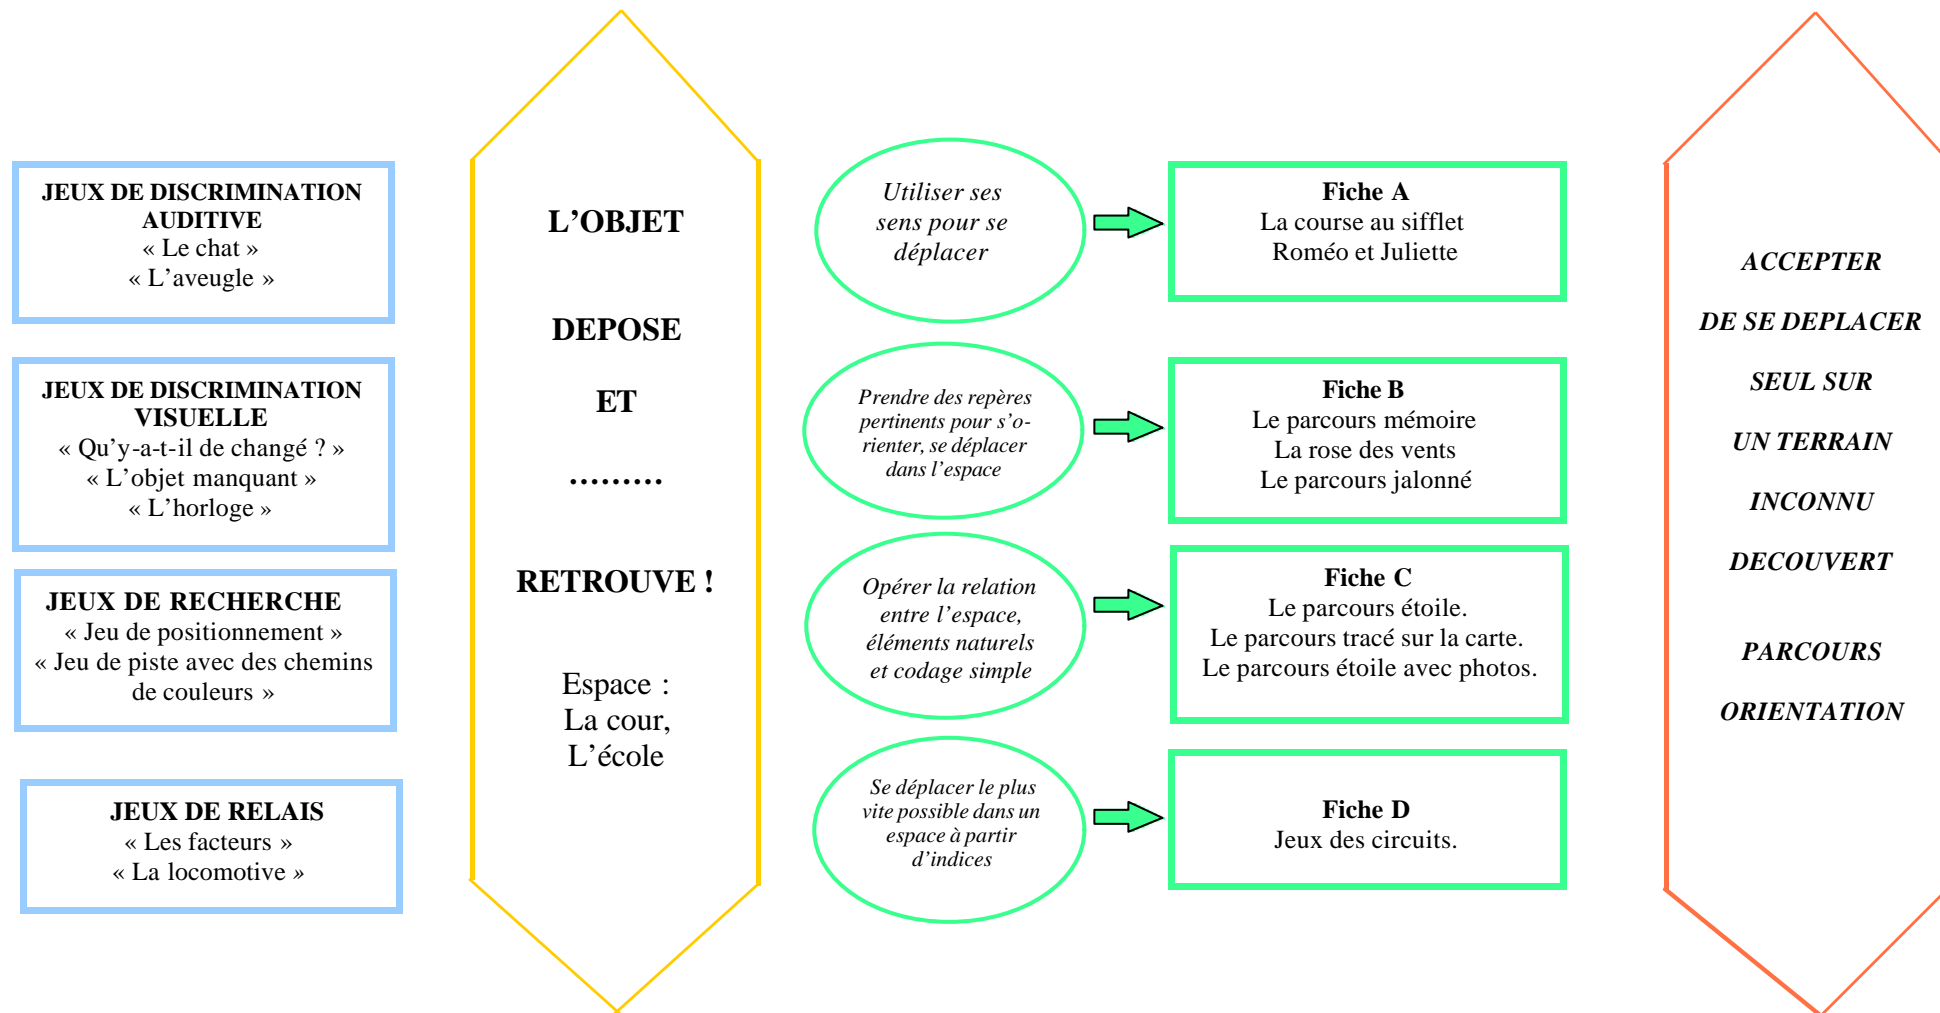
JEUX DE DISCRIMINATION AUDITIVE
« Le chat »
« L'aveugle »

JEUX DE DISCRIMINATION VISUELLE
« Qu'y-a-t-il de changé ? »
« L'objet manquant »
« L'horloge »

JEUX DE RECHERCHE
« Jeu de positionnement »
« Jeu de piste avec des chemins de couleurs »

JEUX DE RELAIS
« Les facteurs »
« La locomotive »

L'OBJET

DEPOSE

ET

.........

RETROUVE !

Espace :
La cour,
L'école

Utiliser ses sens pour se déplacer

Fiche A
La course au sifflet
Roméo et Juliette

Prendre des repères pertinents pour s'orienter, se déplacer dans l'espace

Fiche B
Le parcours mémoire
La rose des vents
Le parcours jalonné

Opérer la relation entre l'espace, éléments naturels et codage simple

Fiche C
Le parcours étoile.
Le parcours tracé sur la carte.
Le parcours étoile avec photos.

Se déplacer le plus vite possible dans un espace à partir d'indices

Fiche D
Jeux des circuits.

ACCEPTER

DE SE DEPLACER

SEUL SUR

UN TERRAIN

INCONNU

DECOUVERT

PARCOURS

ORIENTATION